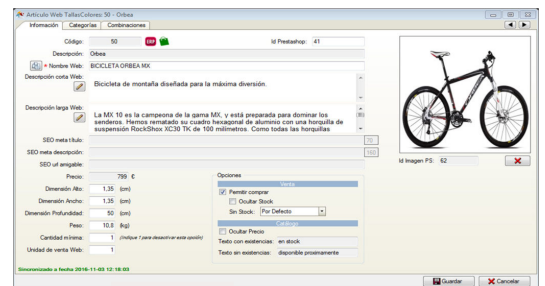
Artículo Web TallasColores: 50 - Orbea

Información | Categorías | Combinaciones

Código: 50 ERP

Id Prestashop: 41

Descripción: Orbea

* Nombre Web: BICICLETA ORBEA MX

Descripción corta Web: Bicicleta de montaña diseñada para la máxima diversión.

Descripción larga Web: La MX 10 es la campeona de la gama MX, y está preparada para dominar los senderos. Hemos rematado su cuadro hexagonal de aluminio con una horquilla de suspensión RockShox XC30 TK de 100 milímetros. Como todas las horquillas

SEO meta título: 70

SEO meta descripción: 160

SEO url amigable:

Id Imagen PS: 62

Precio: 799 €

Dimensión Alto: 1,35 (cm)

Dimensión Ancho: 1,35 (cm)

Dimensión Profundidad: 50 (cm)

Peso: 10,8 (kg)

Cantidad mínima: 1 (Indique 1 para desactivar esta opción)

Unidad de venta Web: 1

Opciones

Venta

Permitir comprar

Ocultar Stock

Sin Stock: Por Defecto

Catálogo

Ocultar Precio

Texto con existencias: en stock

Texto sin existencias: disponible proximamente

Sincronizado a fecha 2016-11-03 12:18:03

Guardar

Cancelar